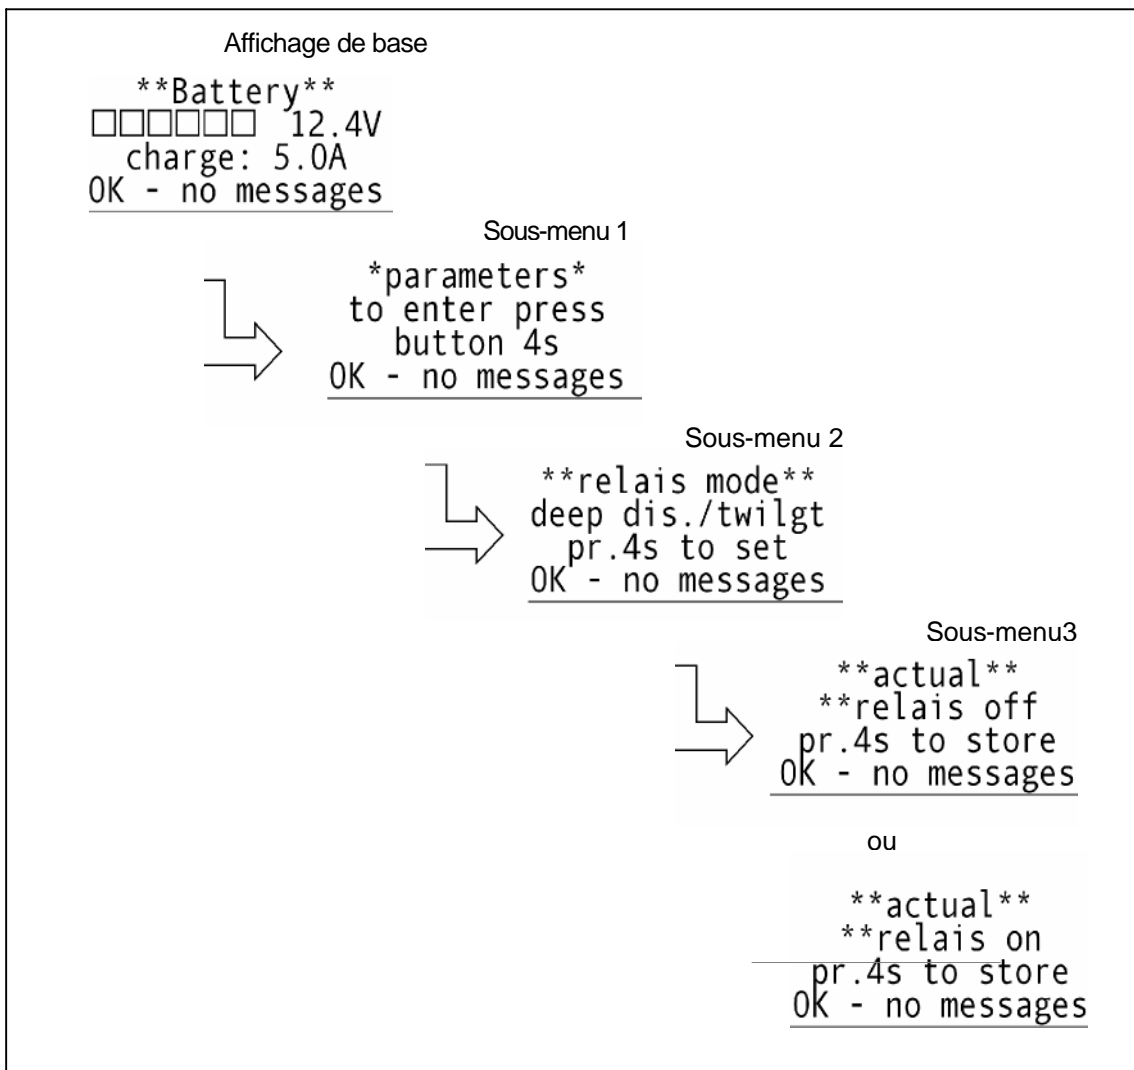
Affichage de base

**Battery**
□□□□□□ 12.4V
charge: 5.0A
OK - no messages

Sous-menu 1

*parameters*
to enter press
button 4s
OK - no messages

Sous-menu 2

**relais mode**
deep dis./twilgt
pr.4s to set
OK - no messages

Sous-menu3

**actual**
**relais off
pr.4s to store
OK - no messages

ou

**actual**
**relais on
pr.4s to store
OK - no messages